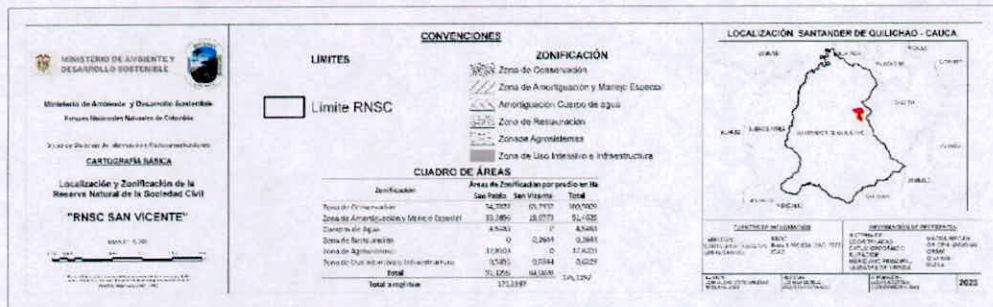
MINISTERIO DE AMBIENTE Y DESARROLLO SOSTENIBLE

Ministerio de Ambiente y Desarrollo Sostenible
Parques Nacionales Naturales de Colombia

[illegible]

CARTOGRAFÍA BÁSICA

Localización y Zonificación de la Reserva Natural de la Sociedad Civil

"RNSC SAN VICENTE"

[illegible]

CONVENCIONES

LIMITES

Limite RNSC

ZONIFICACIÓN

Zona de Conservación
Zona de Amortiguación y Manejo Especial
Amortiguación Cuerpo de agua
Zona de Restauración
Zona de Agrosistemas
Zona de Uso Intensivo e Infraestructura

CUADRO DE ÁREAS

| Zonificación | San Pablo | San Vicente | Total |
|---|---|---|---|
| Zona de Conservación | 54,7927 | 65,7132 | 120,5059 |
| Zona de Amortiguación y Manejo Especial | 33,3856 | 18,0773 | 51,4629 |
| Cuerpo de Agua | 4,5483 | 0 | 4,5483 |
| Zona de Restauración | 0 | 0,2661 | 0,2661 |
| Zona de Agrosistemas | 17,8203 | 0 | 17,8203 |
| Zona de Uso Intensivo e Infraestructura | 0,5185 | 0,0844 | 0,6029 |
| Total | 51,1255 | 84,1409 | 135,2664 |
| Total ampliación | 171,1397 | | |

Áreas de Zonificación por predio en Ha

LOCALIZACIÓN SANTANDER DE QUILICHAO - CAUCA

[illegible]

2025